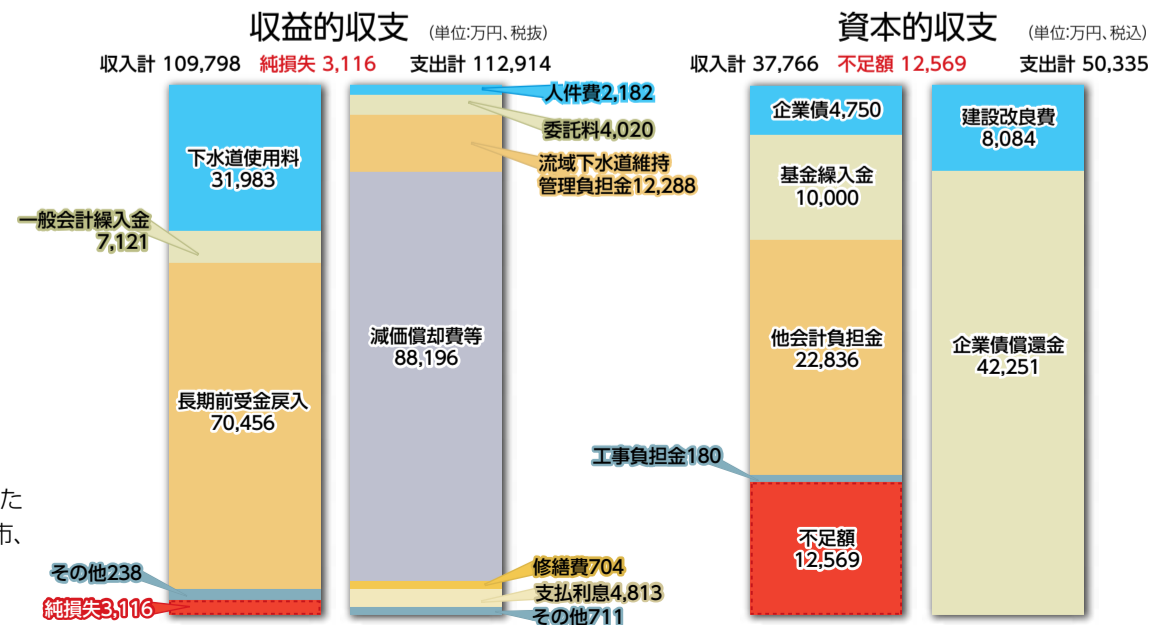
収益的収支 (単位:万円、税抜)

収入計 109,798 純損失 3,116 支出計 112,914

下水道使用料
31,983

一般会計繰入金
7,121

長期前受金戻入
70,456

その他238

純損失3,116

人件費2,182

委託料4,020

流域下水道維持管理負担金12,288

減価償却費等
88,196

修繕費704

支払利息4,813

その他711

資本的収支 (単位:万円、税込)

収入計 37,766 不足額 12,569 支出計 50,335

企業債4,750

基金繰入金
10,000

他会計負担金
22,836

工事負担金180

不足額
12,569

建設改良費
8,084

企業債償還金
42,251

た
市、